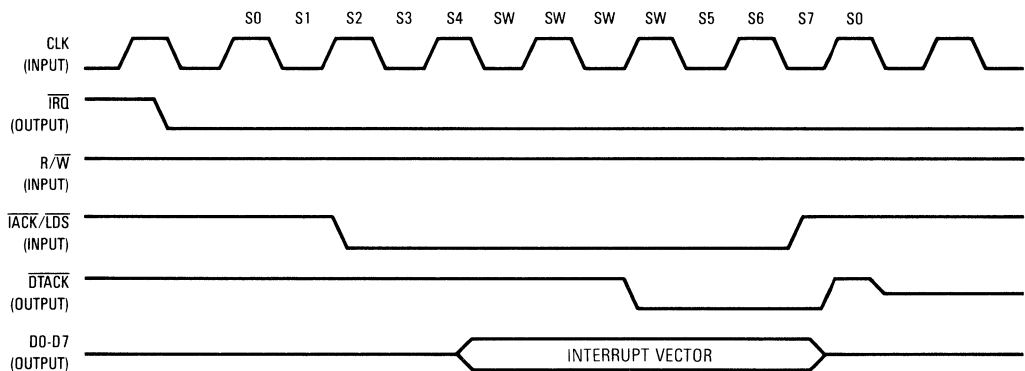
S0 S1 S2 S3 S4 SW SW SW SW S5 S6 S7 S0

CLK
(INPUT)

$\overline{IRQ}$
(OUTPUT)

R/$\overline{W}$
(INPUT)

$\overline{IACK}$/$\overline{LDS}$
(INPUT)

$\overline{DTACK}$
(OUTPUT)

D0-D7
(OUTPUT)

INTERRUPT VECTOR